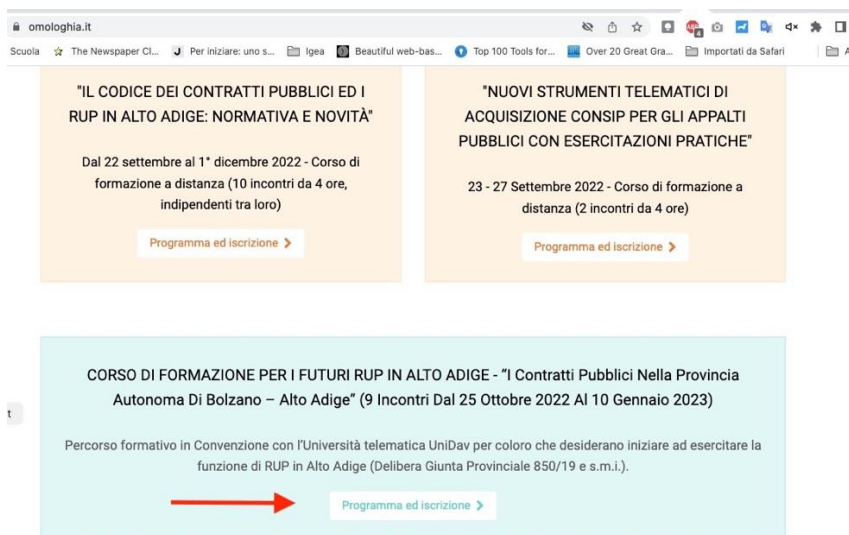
omologhia.it

Scuola The Newspaper Cl... Per iniziare: uno s... Igea Beautiful web-bas... Top 100 Tools for... Over 20 Great Gra... Importati da Safari

"IL CODICE DEI CONTRATTI PUBBLICI ED I RUP IN ALTO ADIGE: NORMATIVA E NOVITÀ"

Dal 22 settembre al 1° dicembre 2022 - Corso di formazione a distanza (10 incontri da 4 ore, indipendenti tra loro)

Programma ed iscrizione >

"NUOVI STRUMENTI TELEMATICI DI ACQUISIZIONE CONSIP PER GLI APPALTI PUBBLICI CON ESERCITAZIONI PRATICHE"

23 - 27 Settembre 2022 - Corso di formazione a distanza (2 incontri da 4 ore)

Programma ed iscrizione >

CORSO DI FORMAZIONE PER I FUTURI RUP IN ALTO ADIGE - "I Contratti Pubblici Nella Provincia Autonoma Di Bolzano – Alto Adige" (9 Incontri Dal 25 Ottobre 2022 Al 10 Gennaio 2023)

Percorso formativo in Convenzione con l'Università telematica UniDav per coloro che desiderano iniziare ad esercitare la funzione di RUP in Alto Adige (Delibera Giunta Provinciale 850/19 e s.m.i.).

Programma ed iscrizione >